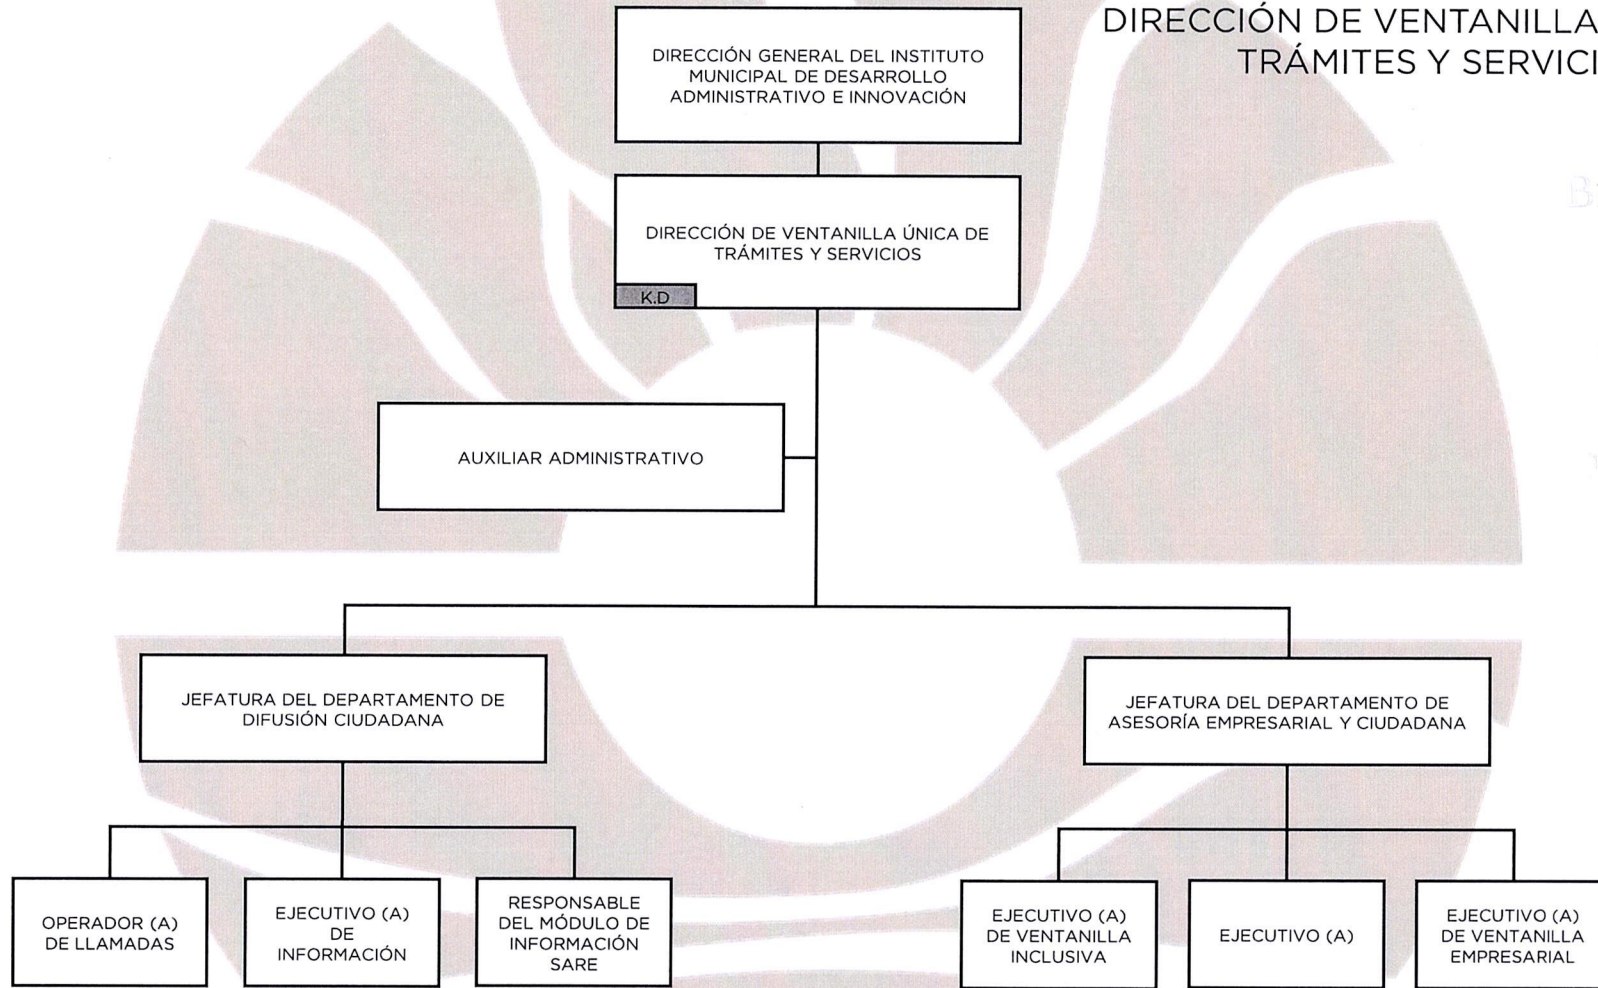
DIRECCIÓN DE VENTANILLA
TRÁMITES Y SERVICI

DIRECCIÓN GENERAL DEL INSTITUTO MUNICIPAL DE DESARROLLO ADMINISTRATIVO E INNOVACIÓN

DIRECCIÓN DE VENTANILLA ÚNICA DE TRÁMITES Y SERVICIOS

K.D

AUXILIAR ADMINISTRATIVO

JEFATURA DEL DEPARTAMENTO DE DIFUSIÓN CIUDADANA

JEFATURA DEL DEPARTAMENTO DE ASESORÍA EMPRESARIAL Y CIUDADANA

OPERADOR (A) DE LLAMADAS

EJECUTIVO (A) DE INFORMACIÓN

RESPONSABLE DEL MÓDULO DE INFORMACIÓN SARE

EJECUTIVO (A) DE VENTANILLA INCLUSIVA

EJECUTIVO (A)

EJECUTIVO (A) DE VENTANILLA EMPRESARIAL